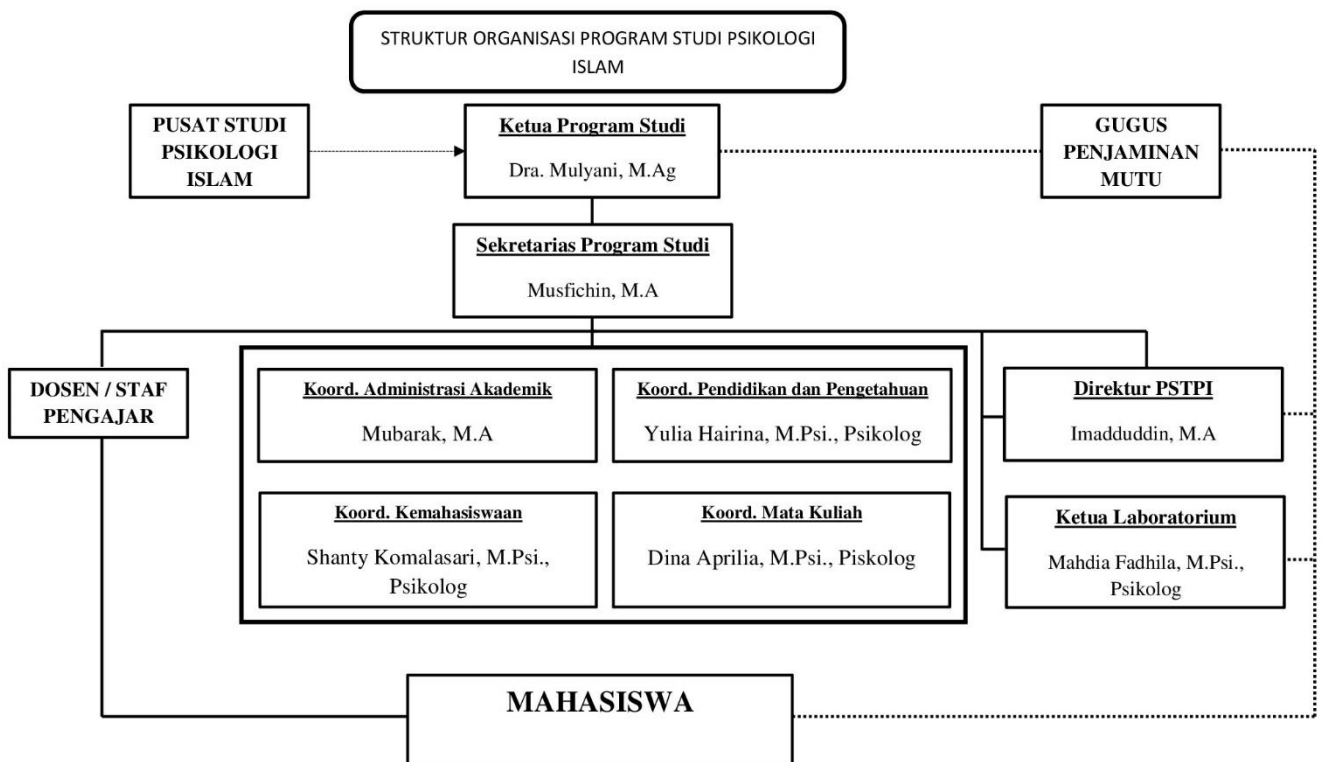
STRUKTUR ORGANISASI PROGRAM STUDI PSIKOLOGI ISLAM

PUSAT STUDI PSIKOLOGI ISLAM

Ketua Program Studi

Dra. Mulyani, M.Ag

GUGUS PENJAMINAN MUTU

Sekretarias Program Studi

Musfichin, M.A

DOSEN / STAF PENGAJAR

Koord. Administrasi Akademik

Mubarak, M.A

Koord. Pendidikan dan Pengetahuan

Yulia Hairina, M.Psi., Psikolog

Koord. Kemahasiswaan

Shanty Komalasari, M.Psi., Psikolog

Koord. Mata Kuliah

Dina Aprilia, M.Psi., Piskolog

Direktur PSTPI

Imadduddin, M.A

Ketua Laboratorium

Mahdia Fadhila, M.Psi., Psikolog

MAHASISWA